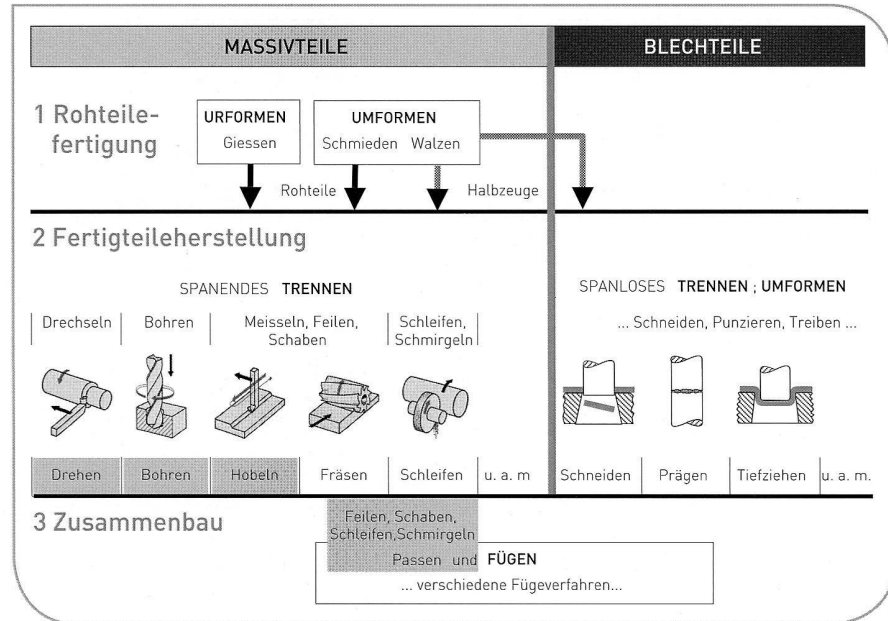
MASSIVTEILE

BLECHTEILE

1 Rohteilefertigung

URFORMEN
Giessen

UMFORMEN
Schmieden Walzen

Rohteile

Halbzeuge

2 Fertigteileherstellung

SPANENDES TRENNEN

Drechseln | Bohren | Meisseln, Feilen, Schaben | Schleifen, Schmirgeln

SPANLOSES TRENNEN ; UMFORMEN

... Schneiden, Punzieren, Treiben ...

| Drehen | Bohren | Hobeln | Fräsen | Schleifen | u. a. m | Schneiden | Prägen | Tiefziehen | u. a. m. |
|---|---|---|---|---|---|---|---|---|---|

3 Zusammenbau

Feilen, Schaben, Schleifen,Schmirgeln

Passen und FÜGEN

... verschiedene Fügeverfahren...